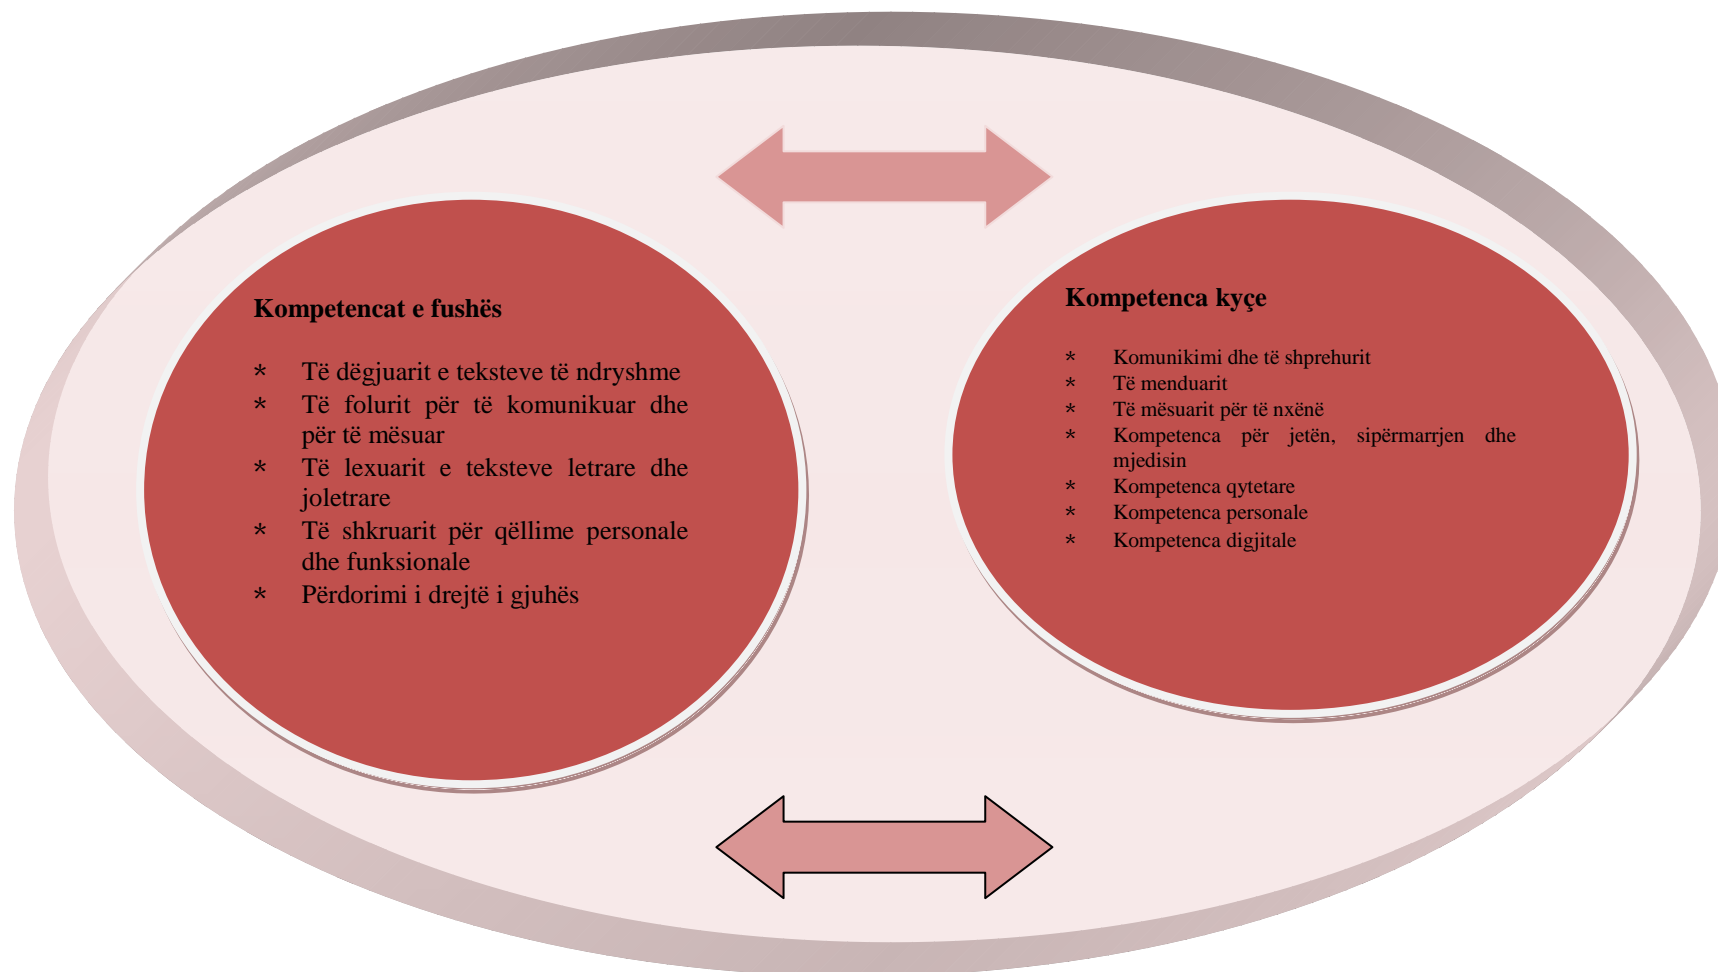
**Kompetencat e fushës**

* Të dëgjuarit e teksteve të ndryshme
* Të folurit për të komunikuar dhe për të mësuar
* Të lexuarit e teksteve letrare dhe joletrare
* Të shkruarit për qëllime personale dhe funksionale
* Përdorimi i drejtë i gjuhës

**Kompetenca kyçe**

* Komunikimi dhe të shprehurit
* Të menduarit
* Të mësuarit për të nxënë
* Kompetenca për jetën, sipërmarrjen dhe mjedisin
* Kompetenca qytetare
* Kompetenca personale
* Kompetenca digjitale